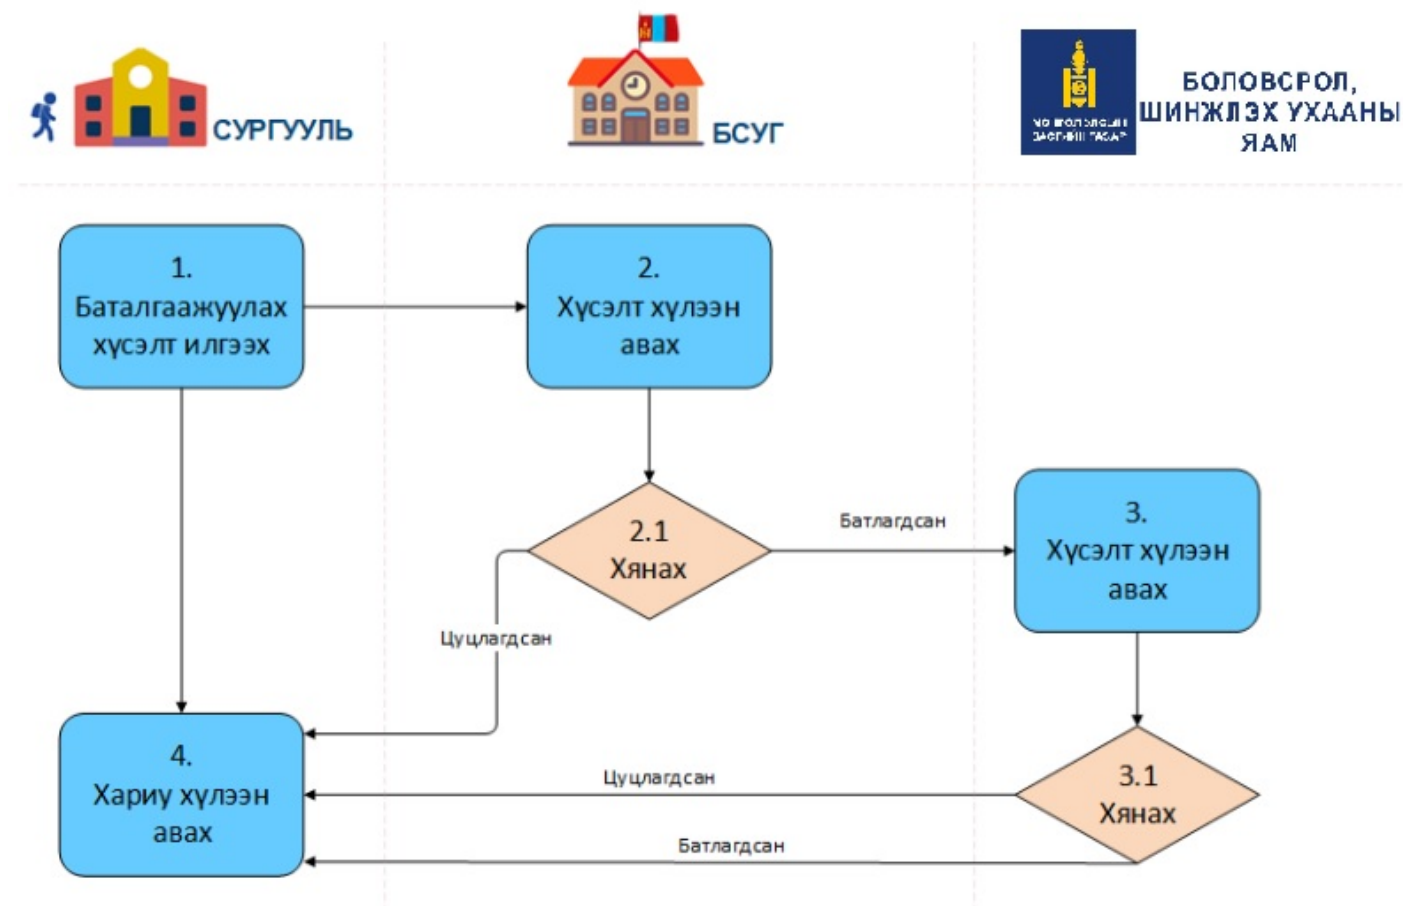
СУРГУУЛЬ

БСУГ

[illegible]

БОЛОВСРОЛ, ШИНЖЛЭХ УХААНЫ ЯАМ

1. Баталгаажуулах хүсэлт илгээх

2. Хүсэлт хүлээн авах

2.1 Хянах

Батлагдсан

Цуцлагдсан

3. Хүсэлт хүлээн авах

3.1 Хянах

4. Хариу хүлээн авах

Цуцлагдсан

Батлагдсан